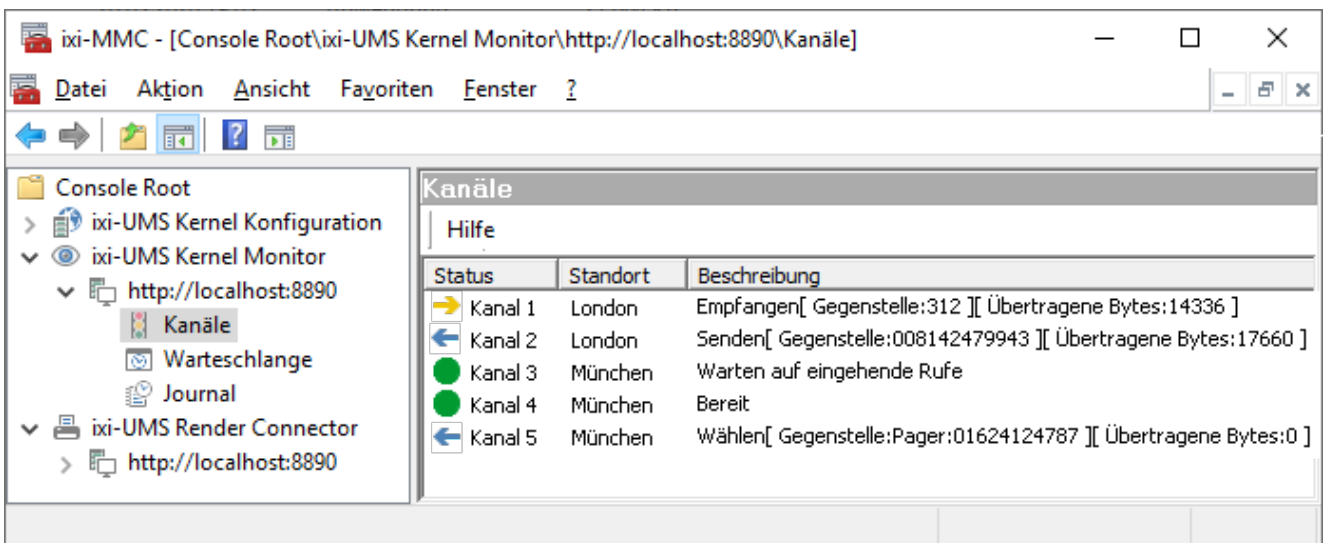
ixi-MMC - [Console Root\ixi-UMS Kernel Monitor\http://localhost:8890\Kanäle]

Datei Aktion Ansicht Favoriten Fenster ?

Console Root
ixi-UMS Kernel Konfiguration
ixi-UMS Kernel Monitor
http://localhost:8890
Kanäle
Warteschlange
Journal
ixi-UMS Render Connector
http://localhost:8890

Kanäle

Hilfe

| Status | Standort | Beschreibung |
|---|---|---|
| Kanal 1 | London | Empfangen[ Gegenstelle:312 ][ Übertragene Bytes:14336 ] |
| Kanal 2 | London | Senden[ Gegenstelle:008142479943 ][ Übertragene Bytes:17660 ] |
| Kanal 3 | München | Warten auf eingehende Rufe |
| Kanal 4 | München | Bereit |
| Kanal 5 | München | Wählen[ Gegenstelle:Pager:01624124787 ][ Übertragene Bytes:0 ] |